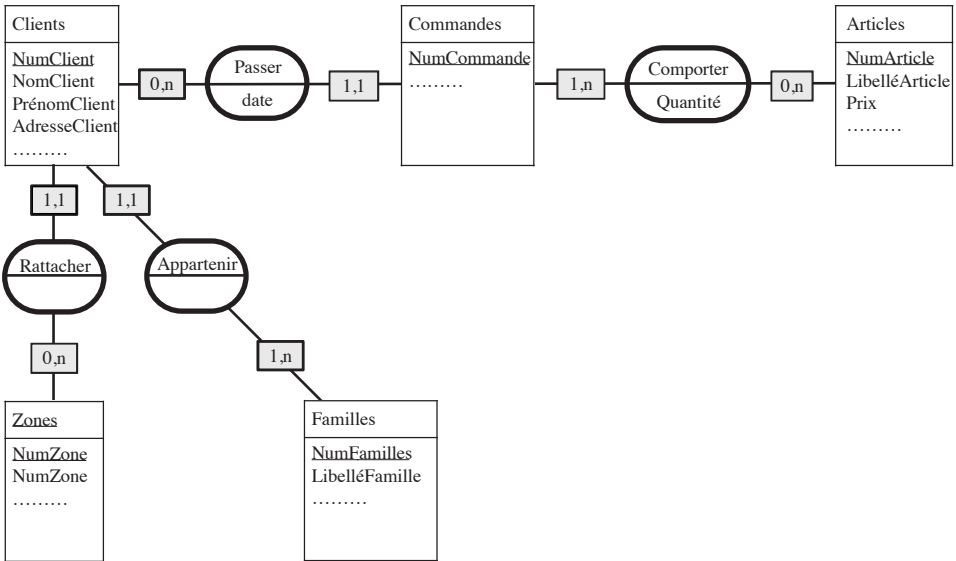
Clients
NumClient
NomClient
PrénomClient
AdresseClient
………

0,n

Passer
date

1,1

Commandes
NumCommande
………

1,n

Comporter
Quantité

0,n

Articles
NumArticle
LibelléArticle
Prix
………

1,1

1,1

Rattacher

Appartenir

0,n

1,n

Zones
NumZone
NumZone
………

Familles
NumFamilles
LibelléFamille
………